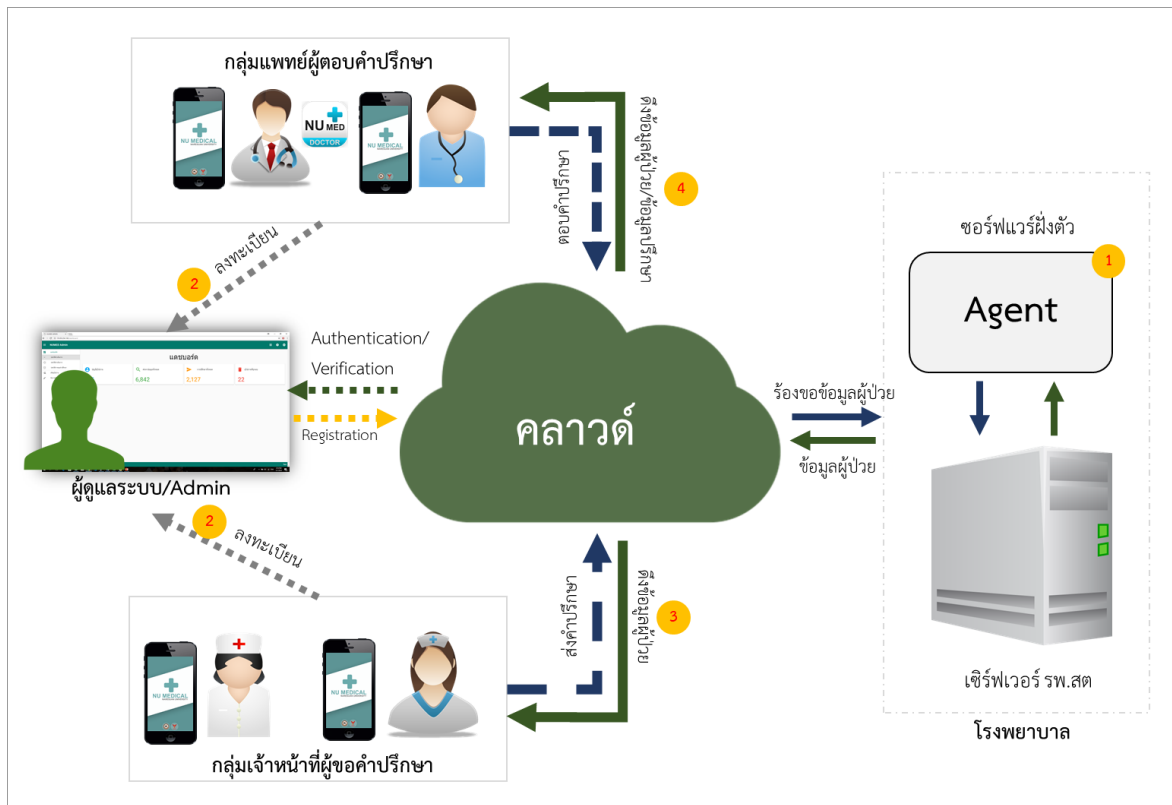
กลุ่มแพทย์ผู้ตอบคำปรึกษา

NU MED DOCTOR

NU MEDICAL

ตอบคำปรึกษา

ส่งข้อมูลผู้ป่วย/ข้อมูลรักษา

4

ลงทะเบียน

2

ซอร์ฟแวร์ฝั่งตัว

1

Agent

แดชบอร์ด

6,842

2,127

22

Authentication/ Verification

Registration

ผู้ดูแลระบบ/Admin

คลาวด์

ร้องขอข้อมูลผู้ป่วย

ข้อมูลผู้ป่วย

2

ลงทะเบียน

ส่งคำปรึกษา

ส่งข้อมูลผู้ป่วย

3

เซิร์ฟเวอร์ รพ.สต

โรงพยาบาล

กลุ่มเจ้าหน้าที่ผู้ขอคำปรึกษา